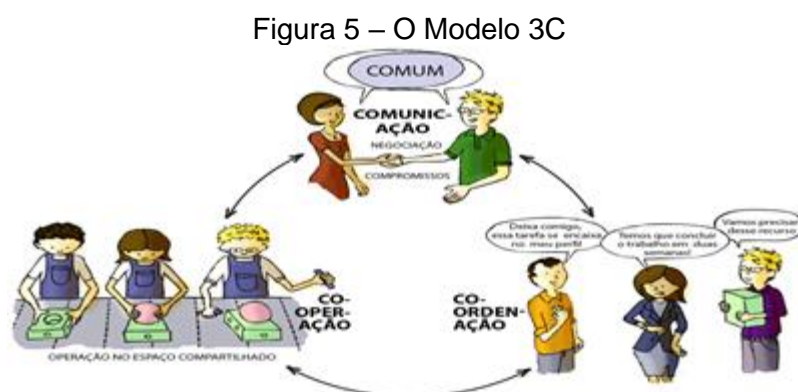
Figura 5 – O Modelo 3C

COMUM

COMUNIC-AÇÃO

NEGOCIAÇÃO

COMPROMISSOS

Deixa comigo, essa tarefa se encaixa no meu perfil

Temos que concluir o trabalho em duas semanas!

Vamos precisar desse recurso

CO-OPER-AÇÃO

OPERAÇÃO NO ESPAÇO COMPARTILHADO

CO-ORDEN-AÇÃO